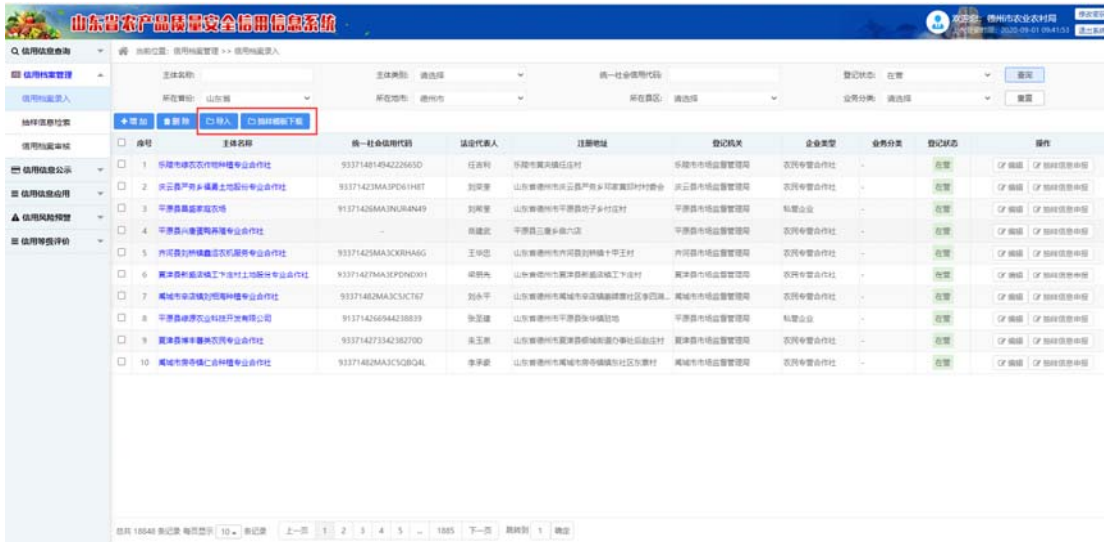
山东省农产品质量安全信用信息系统

欢迎您 德州市农业农村局
2020-09-01 09:41:53

修改密码
退出系统

Q 信用信息查询
信用档案管理
信用档案录入
抽样信息检索
信用档案审核
信用信息公示
信用信息应用
信用风险预警
信用等级评价

当前位置：信用档案管理 >> 信用档案录入

主体名称：
主体类别：请选择
统一社会信用代码：
登记状态：在营
查询

所在省份：山东省
所在地市：德州市
所在县区：请选择
业务分类：请选择
重置

+增加
删除
导入
抽样模版下载

| | 序号 | 主体名称 | 统一社会信用代码 | 法定代表人 | 注册地址 | 登记机关 | 企业类型 | 业务分类 | 登记状态 | 操作 |
|---|---|---|---|---|---|---|---|---|---|---|
| □ | 1 | 乐陵市修农农作物种植专业合作社 | 93371481494222665D | 任吉利 | 乐陵市黄夹镇任庄村 | 乐陵市市场监督管理局 | 农民专业合作社 | - | 在营 | 编辑 抽样信息申报 |
| □ | 2 | 庆云县严务乡福惠土地股份专业合作社 | 93371423MA3PD61H8T | 刘荣堂 | 山东省德州市庆云县严务乡邱家寨回村村委会 | 庆云县市场监督管理局 | 农民专业合作社 | - | 在营 | 编辑 抽样信息申报 |
| □ | 3 | 平原县聂家庭农场 | 91371426MA3NUR4N49 | 刘荣里 | 山东省德州市平原县坊子乡付庄村 | 平原县市场监督管理局 | 私营企业 | - | 在营 | 编辑 抽样信息申报 |
| □ | 4 | 平原县兴康蔬菜种养专业合作社 | - | 陈建武 | 平原县三唐乡薛六店 | 平原县市场监督管理局 | 农民专业合作社 | - | 在营 | 编辑 抽样信息申报 |
| □ | 5 | 齐河县刘桥镇鑫达农机服务专业合作社 | 93371425MA3CKRHA6G | 王华忠 | 山东省德州市齐河县刘桥镇十甲王村 | 齐河县市场监督管理局 | 农民专业合作社 | - | 在营 | 编辑 抽样信息申报 |
| □ | 6 | 夏津县新盛店镇工卞庄村土地股份专业合作社 | 93371427MA3EPDNDXH | 梁朋先 | 山东省德州市夏津县新盛店镇工卞庄村 | 夏津县市场监督管理局 | 农民专业合作社 | - | 在营 | 编辑 抽样信息申报 |
| □ | 7 | 禹城市辛店镇刘照海种植专业合作社 | 93371482MA3CSJCT67 | 刘永平 | 山东省德州市禹城市辛店镇藤牌塘社区李四... | 禹城市市场监督管理局 | 农民专业合作社 | - | 在营 | 编辑 抽样信息申报 |
| □ | 8 | 平原县德源农业科技开发有限公司 | 91371426694423883​9 | 张亚建 | 山东省德州市平原县张华镇驻地 | 平原县市场监督管理局 | 私营企业 | - | 在营 | 编辑 抽样信息申报 |
| □ | 9 | 夏津县博丰蔬果农民专业合作社 | 93371427334238270D | 朱玉承 | 山东省德州市夏津县银城街道办事处后赵庄村 | 夏津县市场监督管理局 | 农民专业合作社 | - | 在营 | 编辑 抽样信息申报 |
| □ | 10 | 禹城市房寺镇仁合种植专业合作社 | 93371482MA3C5QBQ4L | 李承豪 | 山东省德州市禹城市房寺镇联东社区东寨村 | 禹城市市场监督管理局 | 农民专业合作社 | - | 在营 | 编辑 抽样信息申报 |

总共 18848 条记录 每页显示 10 条记录 上一页 1 2 3 4 5 ... 1885 下一页 跳转到 1 确定